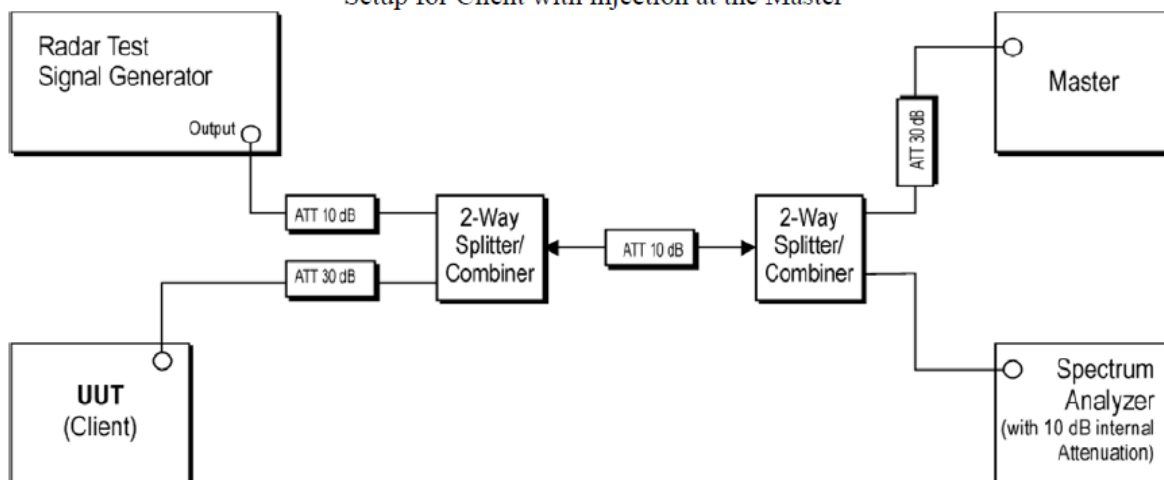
Setup for Client with injection at the Master

Radar Test Signal Generator

Output

Master

ATT 30 dB

ATT 10 dB

2-Way Splitter/ Combiner

ATT 10 dB

2-Way Splitter/ Combiner

ATT 30 dB

UUT (Client)

Spectrum Analyzer (with 10 dB internal Attenuation)